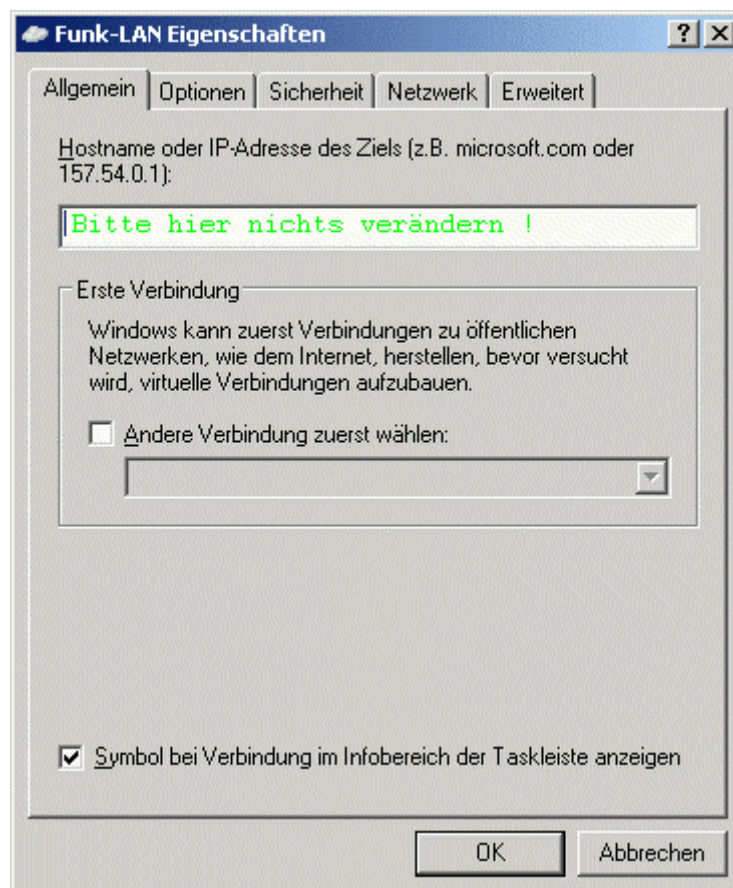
Funk-LAN Eigenschaften

? X

Allgemein | Optionen | Sicherheit | Netzwerk | Erweitert

Hostname oder IP-Adresse des Ziels (z.B. microsoft.com oder 157.54.0.1):

Bitte hier nichts verändern !

Erste Verbindung

Windows kann zuerst Verbindungen zu öffentlichen Netzwerken, wie dem Internet, herstellen, bevor versucht wird, virtuelle Verbindungen aufzubauen.

Andere Verbindung zuerst wählen:

Symbol bei Verbindung im Infobereich der Taskleiste anzeigen

OK

Abbrechen